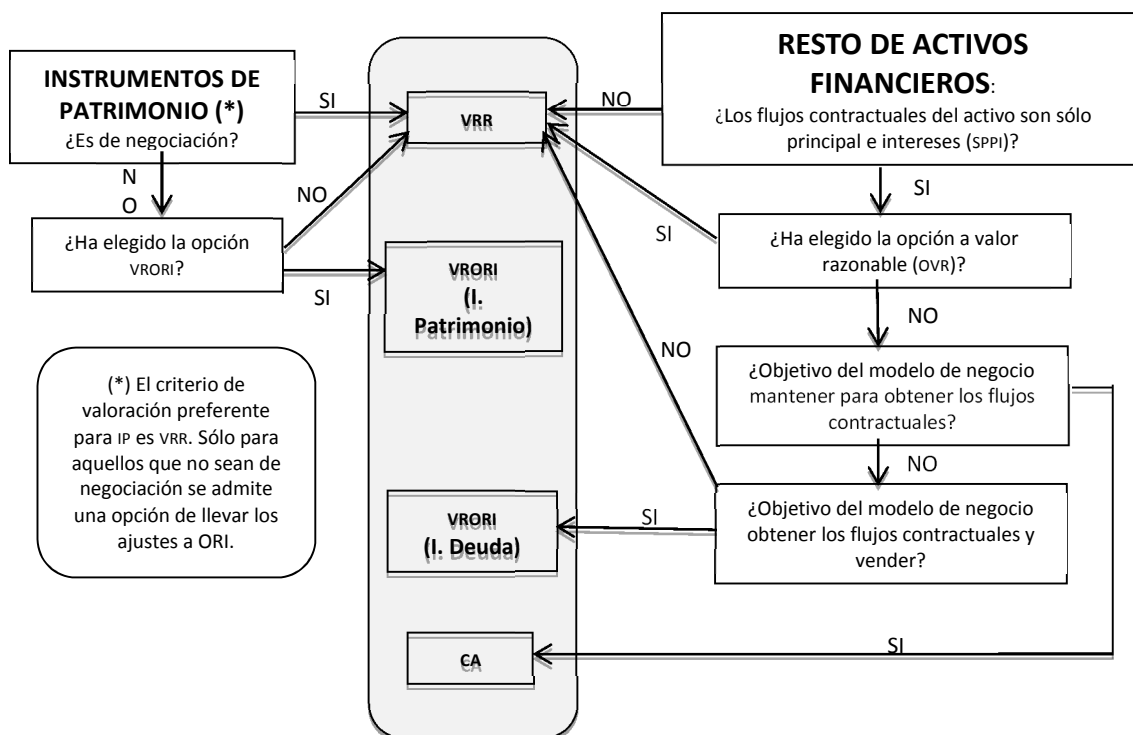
INSTRUMENTOS DE PATRIMONIO (*)
¿Es de negociación?

SI

VRR

NO

RESTO DE ACTIVOS FINANCIEROS:
¿Los flujos contractuales del activo son sólo principal e intereses (SPPI)?

N
O

NO

SI

¿Ha elegido la opción VRORI?

VRORI
(I. Patrimonio)

SI

SI

¿Ha elegido la opción a valor razonable (OVR)?

NO

NO

(*) El criterio de valoración preferente para IP es VRR. Sólo para aquellos que no sean de negociación se admite una opción de llevar los ajustes a ORI.

¿Objetivo del modelo de negocio mantener para obtener los flujos contractuales?

NO

VRORI
(I. Deuda)

SI

¿Objetivo del modelo de negocio obtener los flujos contractuales y vender?

SI

CA